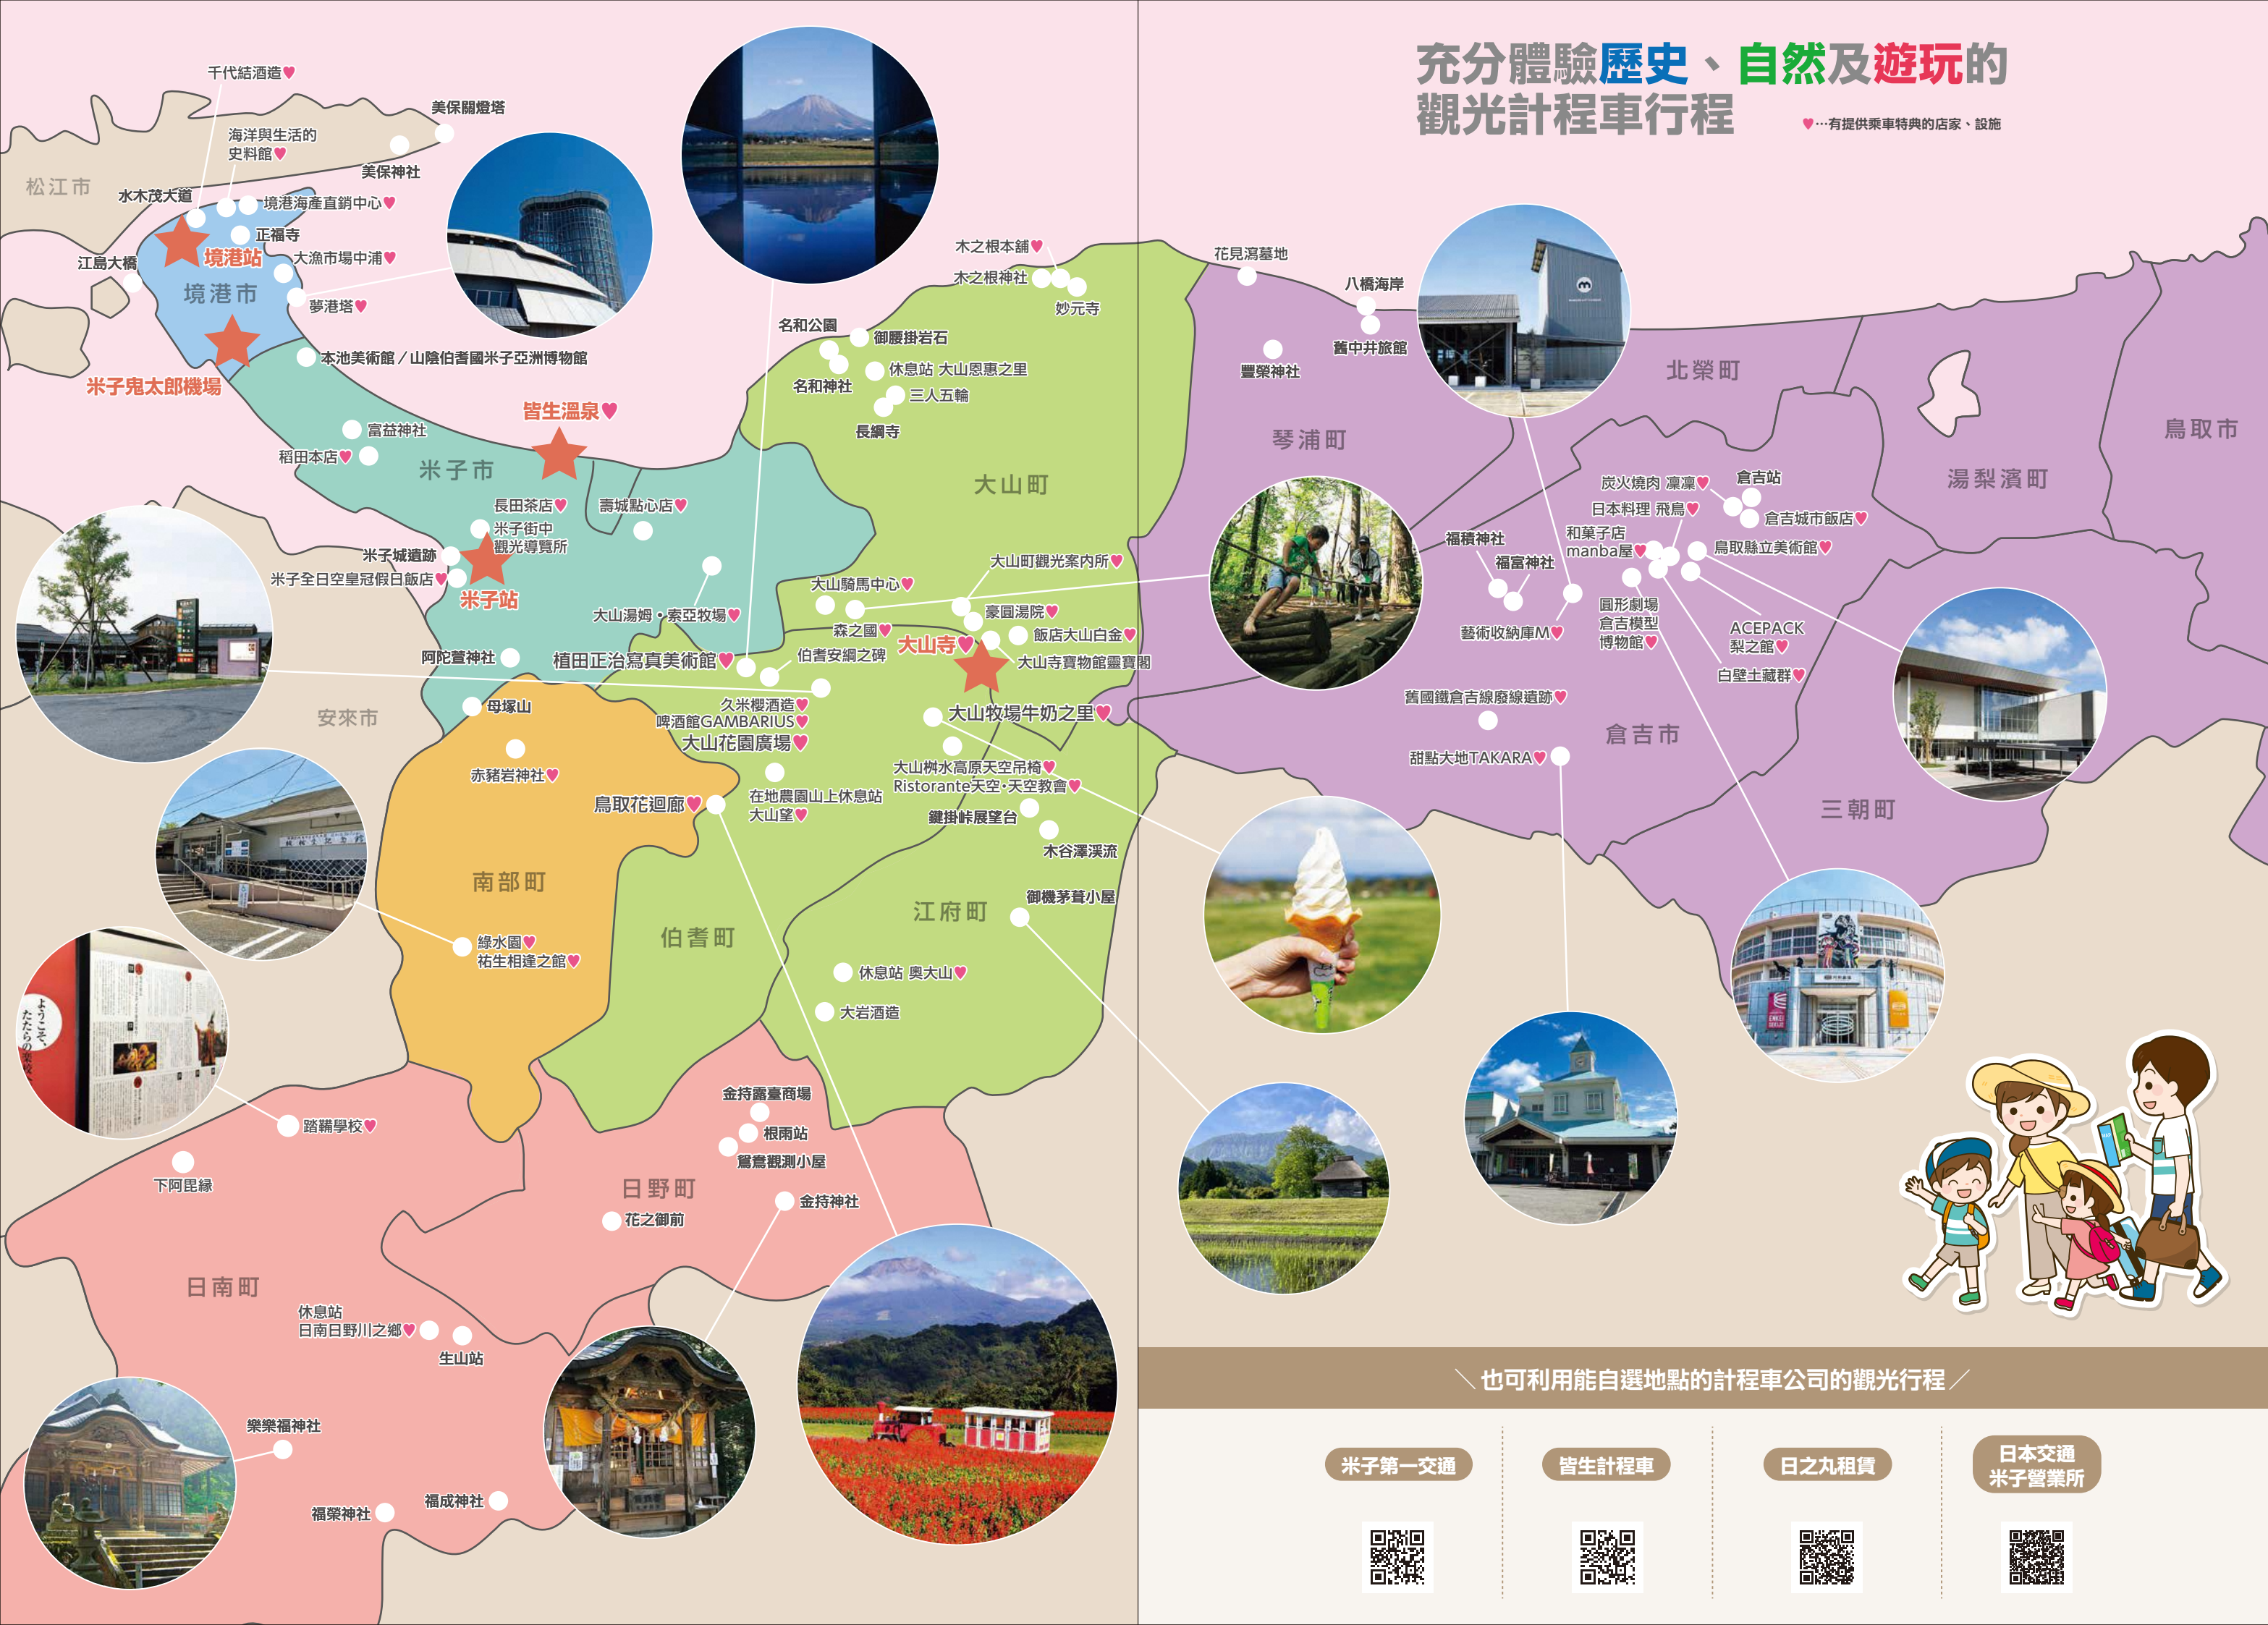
充分體驗歷史、自然及遊玩的
觀光計程車行程

♥…有提供乘車特典的店家、設施

千代結酒造♥
美保關燈塔
海洋與生活的史料館♥
美保神社
松江市
水木茂大道
境港海產直銷中心♥
正福寺
江島大橋
境港站
大漁市場中浦♥
境港市
夢港塔♥
本池美術館／山陰伯耆國米子亞洲博物館
米子鬼太郎機場
皆生溫泉♥
富益神社
稻田本店♥
米子市
長田茶店♥
壽城點心店♥
米子街中觀光導覽所
米子城遺跡
米子全日空皇冠假日飯店♥
米子站
大山湯姆・索亞牧場♥
阿陀萱神社
植田正治寫真美術館♥
安來市
母塚山
赤豬岩神社♥
南部町
綠水園♥
祐生相逢之館♥
踏鞴學校♥
下阿毘緣
日南町
休息站
日南日野川之鄉♥
生山站
樂樂福神社
福榮神社
福成神社
花之御前
日野町
金持神社
鴛鴦觀測小屋
根雨站
金持露臺商場
伯耆町
鳥取花迴廊♥
大山花園廣場♥
啤酒館GAMBARIUS♥
久米櫻酒造♥
在地農園山上休息站
大山望♥
伯耆安綱之碑
森之國♥
大山騎馬中心♥
名和公園
御腰掛岩石
名和神社
休息站 大山恩惠之里
三人五輪
長綱寺
木之根本舖♥
木之根神社
妙元寺
大山町
大山町觀光案內所♥
豪圓湯院♥
飯店大山白金♥
大山寺♥
大山寺寶物館靈寶閣
大山牧場牛奶之里♥
大山桝水高原天空吊椅♥
Ristorante天空・天空教會♥
鍵掛峠展望台
木谷澤溪流
江府町
御機茅葺小屋
休息站 奧大山♥
大岩酒造
花見瀉墓地
八橋海岸
舊中井旅館
豐榮神社
琴浦町
北榮町
鳥取市
湯梨濱町
炭火燒肉 凜凜♥
倉吉站
日本料理 飛鳥♥
倉吉城市飯店♥
和菓子店 manba屋♥
鳥取縣立美術館♥
福積神社
福富神社
圓形劇場
倉吉模型博物館♥
藝術收納庫M♥
ACEPACK 梨之館♥
白壁土藏群♥
舊國鐵倉吉線廢線遺跡♥
倉吉市
甜點大地TAKARA♥
三朝町

＼也可利用能自選地點的計程車公司的觀光行程／
米子第一交通
皆生計程車
日之丸租賃
日本交通 米子營業所